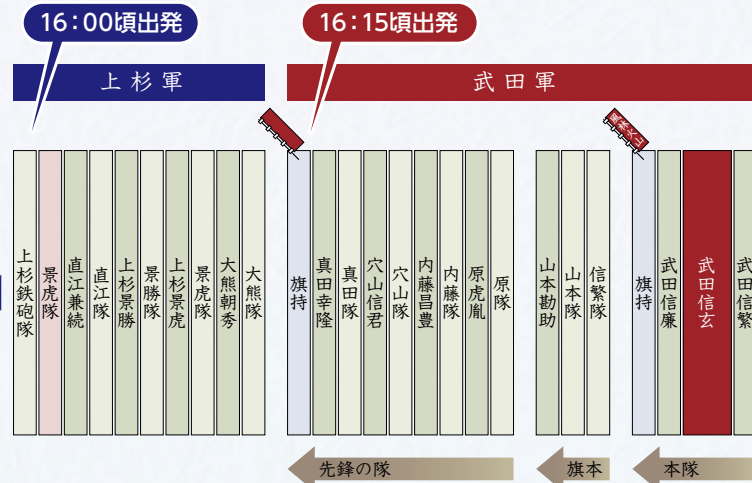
16：00頃出発

16：15頃出発

上杉軍

武田軍

上杉鉄砲隊

景虎隊

直江兼続

直江隊

上杉景勝

景勝隊

上杉景虎

景虎隊

大熊朝秀

大熊隊

旗持

真田幸隆

真田隊

穴山信君

穴山隊

内藤昌豊

内藤隊

原虎胤

原隊

山本勘助

山本隊

信繁隊

旗持

武田信廉

武田信玄

武田信繁

先鋒の隊

旗本

本隊